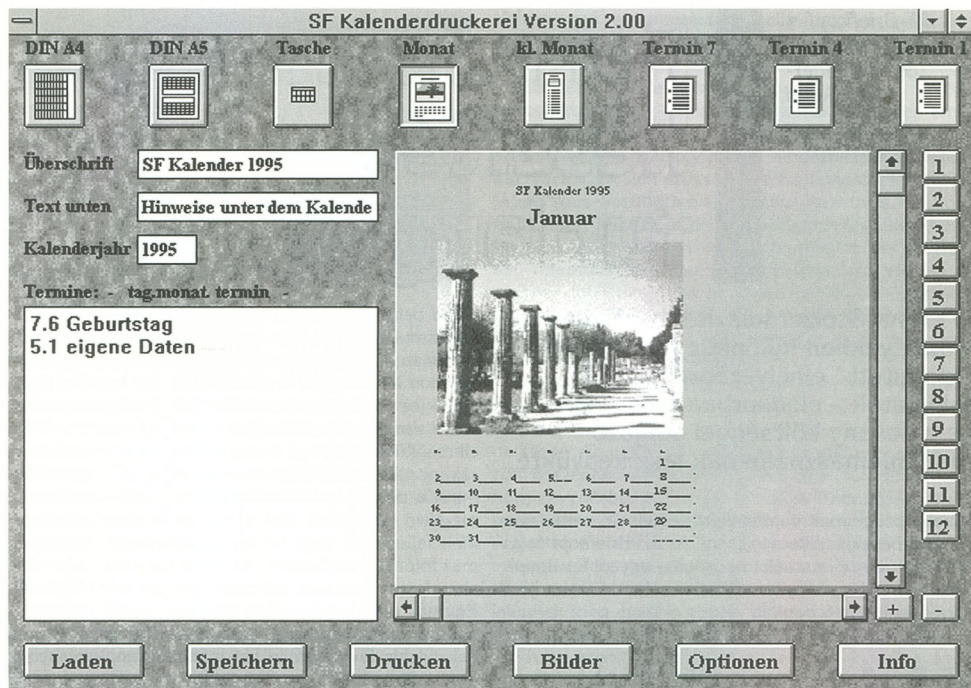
SF Kalenderdruckerei Version 2.00

DIN A4 DIN A5 Tasche Monat kl. Monat Termin 7 Termin 4 Termin 1

Überschrift SF Kalender 1995

Text unten Hinweise unter dem Kalende

Kalenderjahr 1995

Termine: - tag.monat. termin -

7.6 Geburtstag
5.1 eigene Daten

SF Kalender 1995

Januar

1
2 3 4 5 6 7 8
9 10 11 12 13 14 15
16 17 18 19 20 21 22
23 24 25 26 27 28 29
30 31

1 2 3 4 5 6 7 8 9 10 11 12

+ -

Laden Speichern Drucken Bilder Optionen Info